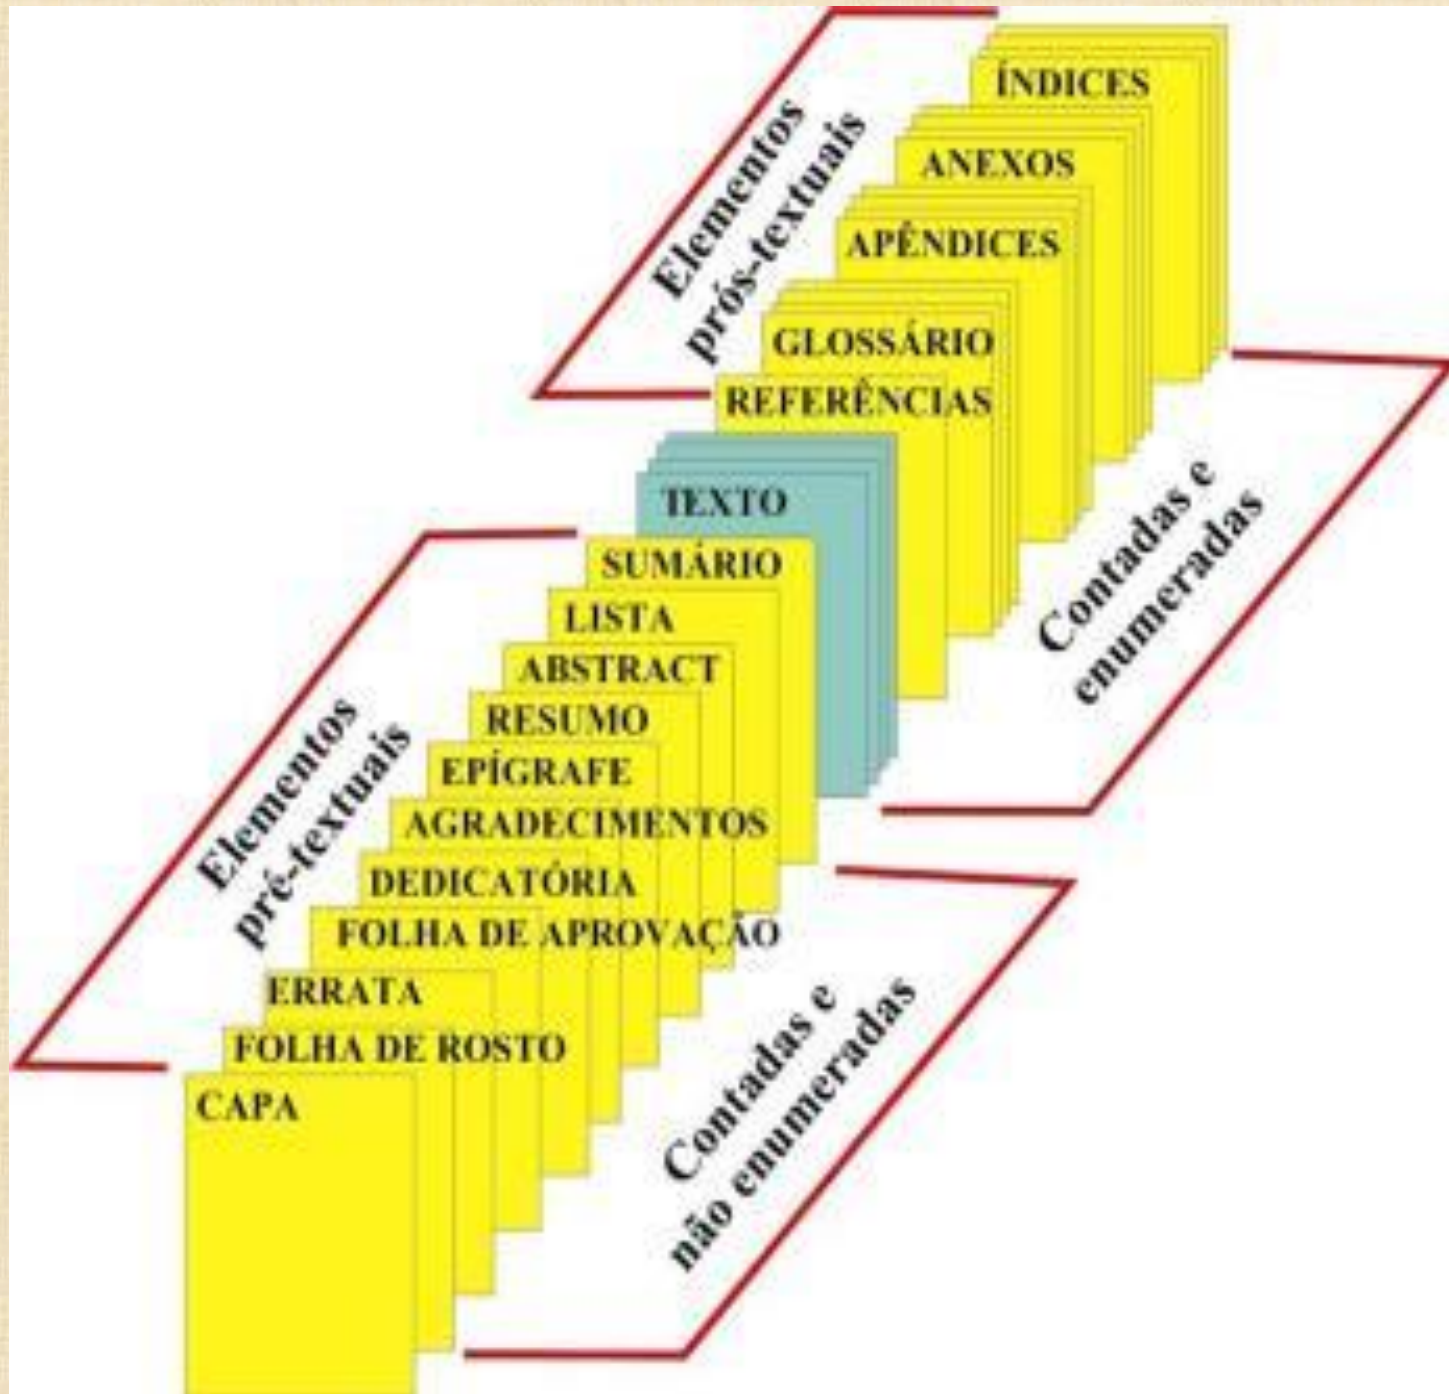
Elementos prós-textuais

ÍNDICES
ANEXOS
APÊNDICES
GLOSSÁRIO
REFERÊNCIAS

Contadas e enumeradas

TEXTO

Elementos pré-textuais

SUMÁRIO
LISTA
ABSTRACT
RESUMO
EPÍGRAFE
AGRADECIMENTOS
DEDICATÓRIA
FOLHA DE APROVAÇÃO
ERRATA
FOLHA DE ROSTO
CAPA

Contadas e não enumeradas